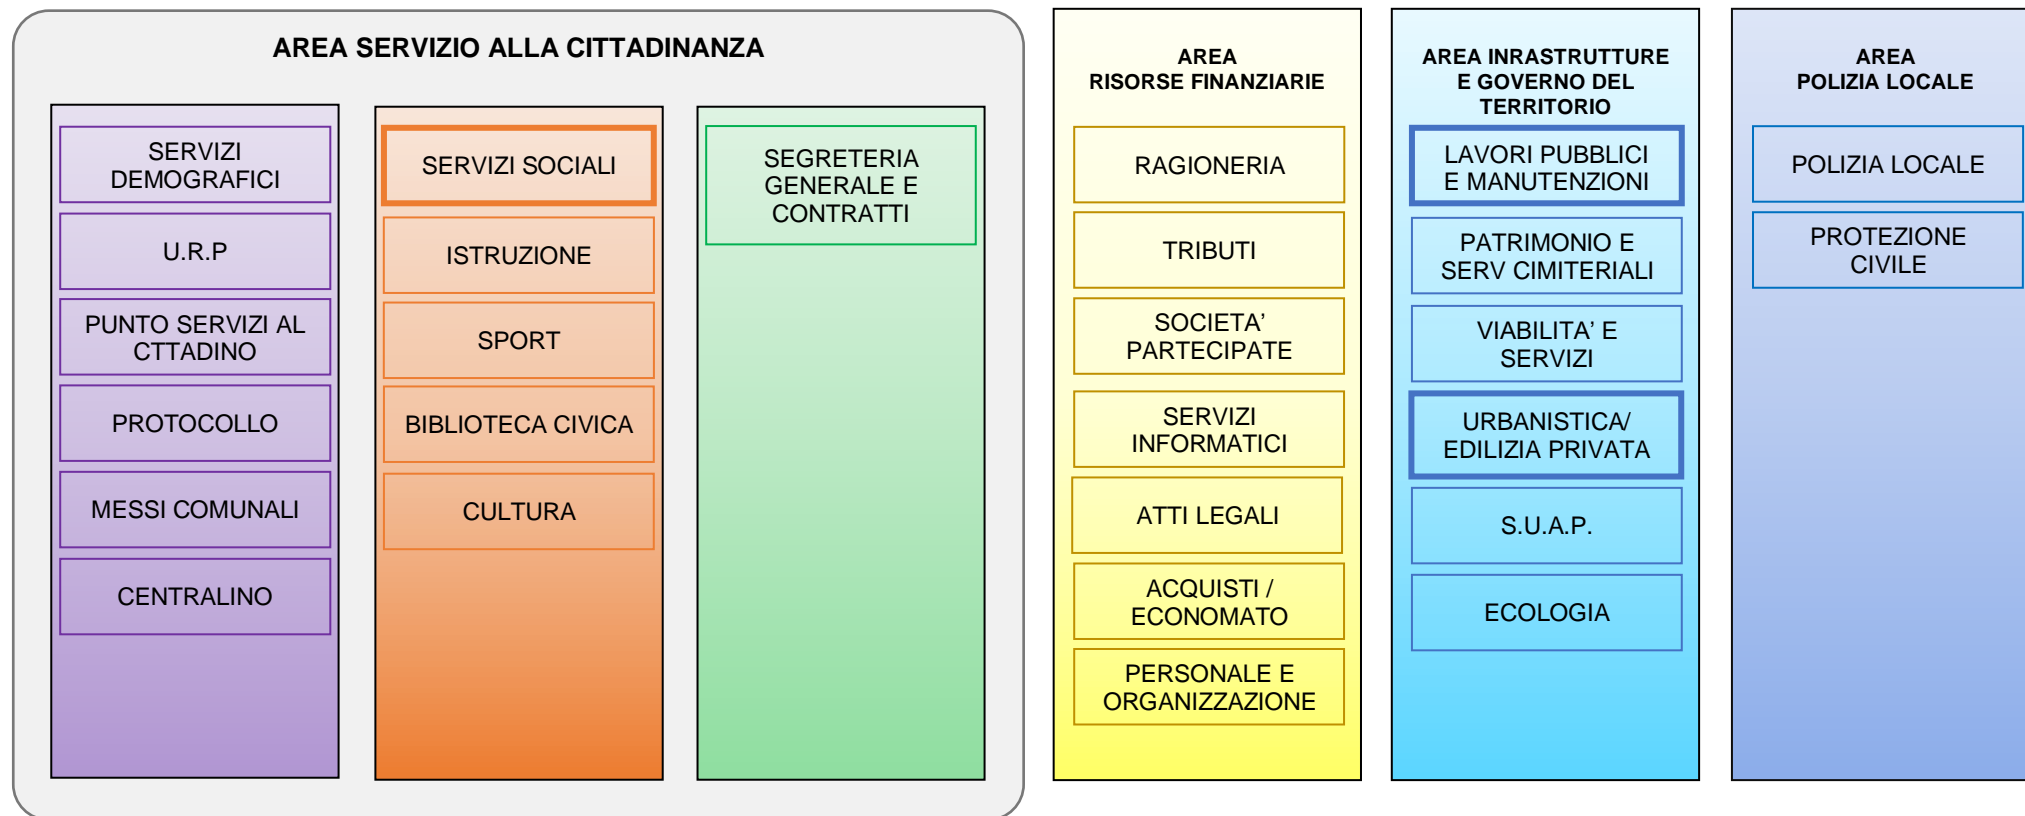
AREA SERVIZIO ALLA CITTADINANZA

SERVIZI DEMOGRAFICI

U.R.P

PUNTO SERVIZI AL CTTADINO

PROTOCOLLO

MESSI COMUNALI

CENTRALINO

SERVIZI SOCIALI

ISTRUZIONE

SPORT

BIBLIOTECA CIVICA

CULTURA

SEGRETERIA GENERALE E CONTRATTI

AREA RISORSE FINANZIARIE

RAGIONERIA

TRIBUTI

SOCIETA' PARTECIPATE

SERVIZI INFORMATICI

ATTI LEGALI

ACQUISTI / ECONOMATO

PERSONALE E ORGANIZZAZIONE

AREA INRASTRUTTURE E GOVERNO DEL TERRITORIO

LAVORI PUBBLICI E MANUTENZIONI

PATRIMONIO E SERV CIMITERIALI

VIABILITA' E SERVIZI

URBANISTICA/ EDILIZIA PRIVATA

S.U.A.P.

ECOLOGIA

AREA POLIZIA LOCALE

POLIZIA LOCALE

PROTEZIONE CIVILE